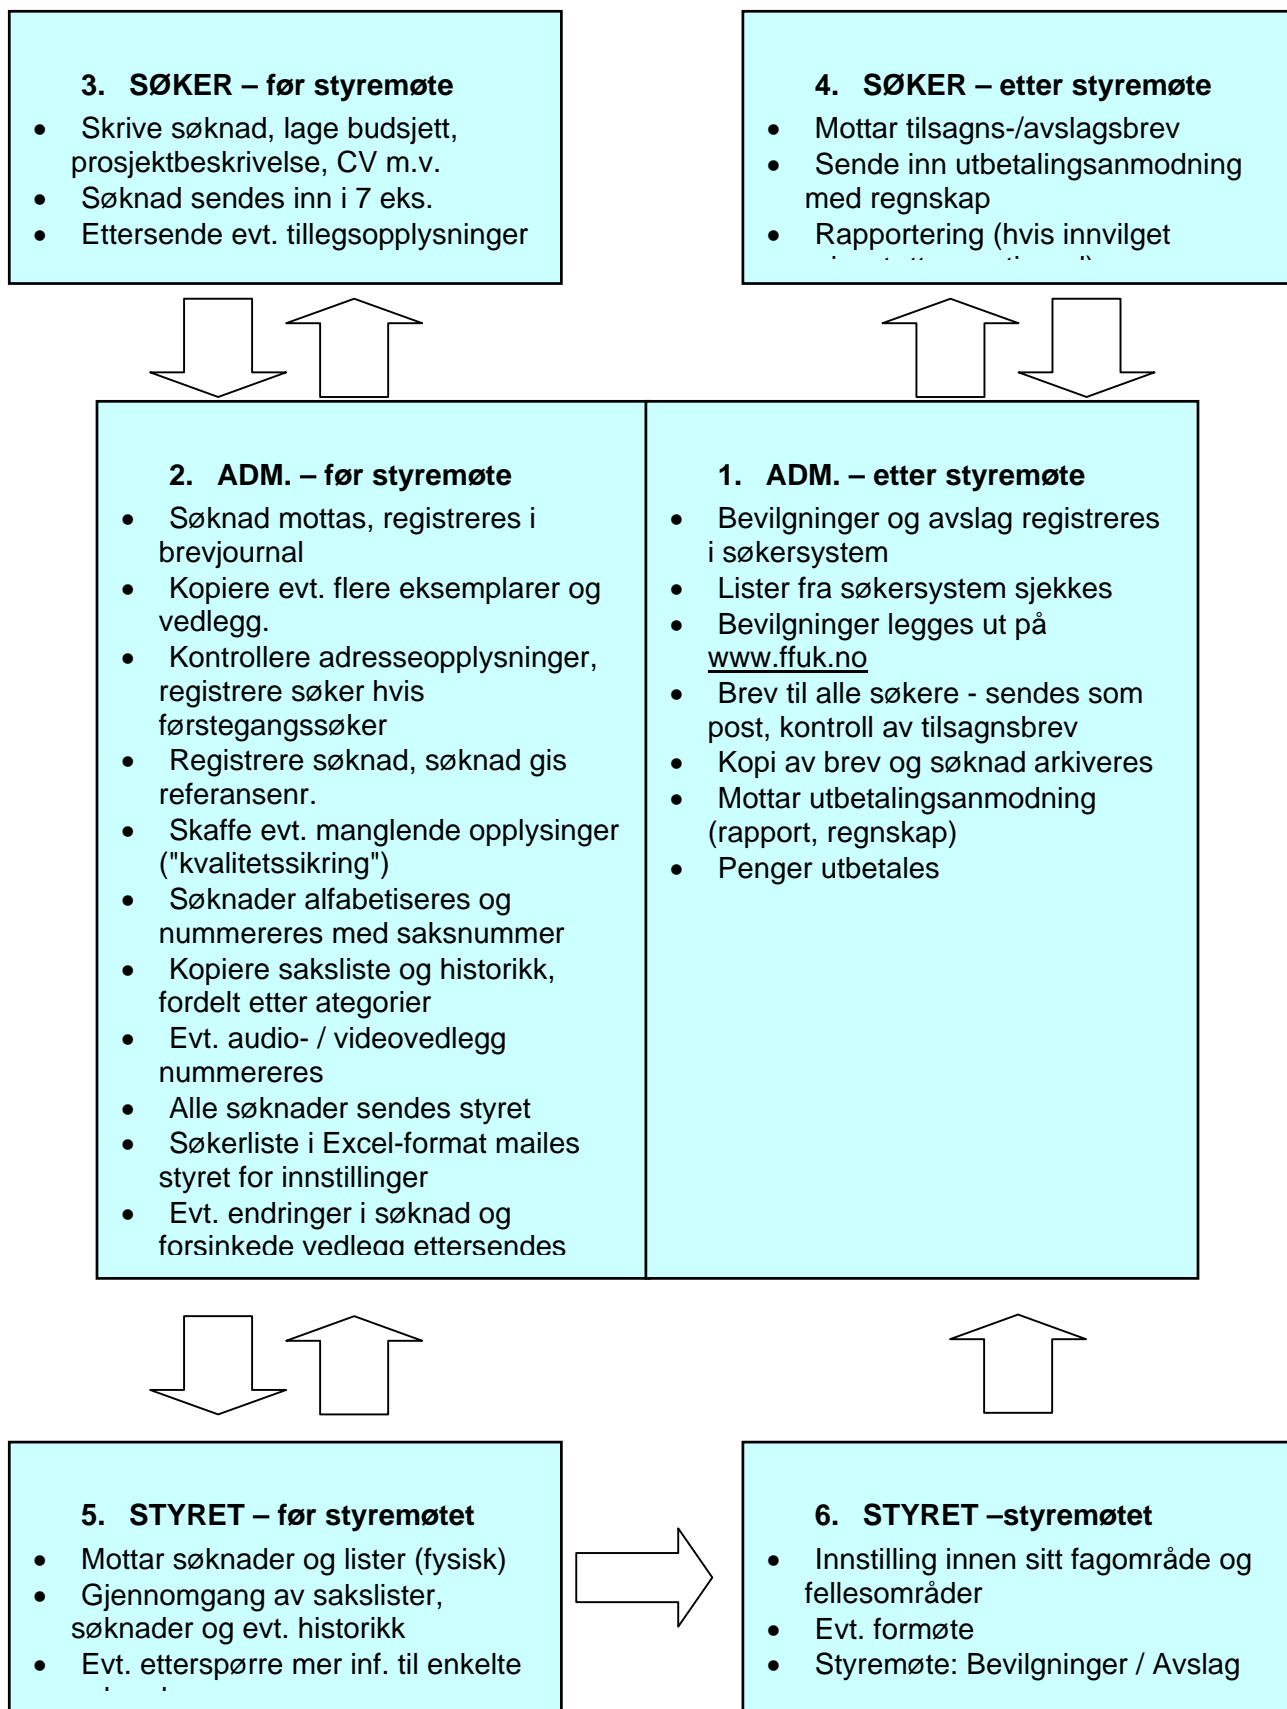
3. SØKER – før styremøte

- Skrive søknad, lage budsjett, prosjektbeskrivelse, CV m.v.
- Søknad sendes inn i 7 eks.
- Ettersende evt. tillegsopplysninger

4. SØKER – etter styremøte

- Mottar tilsagns-/avslagsbrev
- Sende inn utbetalingsanmodning med regnskap
- Rapportering (hvis innvilget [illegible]

2. ADM. – før styremøte

- Søknad mottas, registreres i brevjournal
- Kopiere evt. flere eksemplarer og vedlegg.
- Kontrollere adresseopplysninger, registrere søker hvis førstegangssøker
- Registrere søknad, søknad gis referansenr.
- Skaffe evt. manglende opplysinger ("kvalitetssikring")
- Søknader alfabetiseres og nummereres med saksnummer
- Kopiere saksliste og historikk, fordelt etter ategorier
- Evt. audio- / videovedlegg nummereres
- Alle søknader sendes styret
- Søkerliste i Excel-format mailes styret for innstillinger
- Evt. endringer i søknad og forsinkede vedlegg ettersendes

1. ADM. – etter styremøte

- Bevilgninger og avslag registreres i søkersystem
- Lister fra søkersystem sjekkes
- Bevilgninger legges ut på www.ffuk.no
- Brev til alle søkere - sendes som post, kontroll av tilsagnsbrev
- Kopi av brev og søknad arkiveres
- Mottar utbetalingsanmodning (rapport, regnskap)
- Penger utbetales

5. STYRET – før styremøtet

- Mottar søknader og lister (fysisk)
- Gjennomgang av sakslister, søknader og evt. historikk
- Evt. etterspørre mer inf. til enkelte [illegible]

6. STYRET –styremøtet

- Innstilling innen sitt fagområde og fellesområder
- Evt. formøte
- Styremøte: Bevilgninger / Avslag